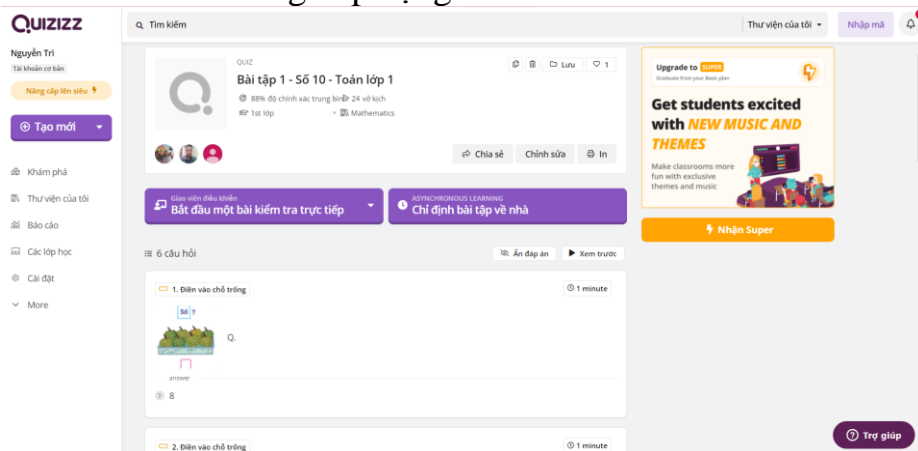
QUIZIZZ

Tìm kiếm

Thư viện của tôi

Nhập mã

Nguyễn Trí
Tài khoản cơ bản

Nâng cấp lên siêu

Tạo mới

Khám phá

Thư viện của tôi

Báo cáo

Các lớp học

Cài đặt

More

QUIZ

Bài tập 1 - Số 10 - Toán lớp 1

88% độ chính xác trung bình 24 vở kịch

1st lớp

Mathematics

Lưu

1

Chia sẻ

Chỉnh sửa

In

Giao viên điều khiển
Bắt đầu một bài kiểm tra trực tiếp

ASYNCHRONOUS LEARNING
Chỉ định bài tập về nhà

6 câu hỏi

Ẩn đáp án

Xem trước

1. Điền vào chỗ trống

1 minute

Số ?

Q.

answer

8

2. Điền vào chỗ trống

1 minute

Upgrade to SUPER
Graduate from your Basic plan

Get students excited with NEW MUSIC AND THEMES

Make classrooms more fun with exclusive themes and music

Nhận Super

Trợ giúp